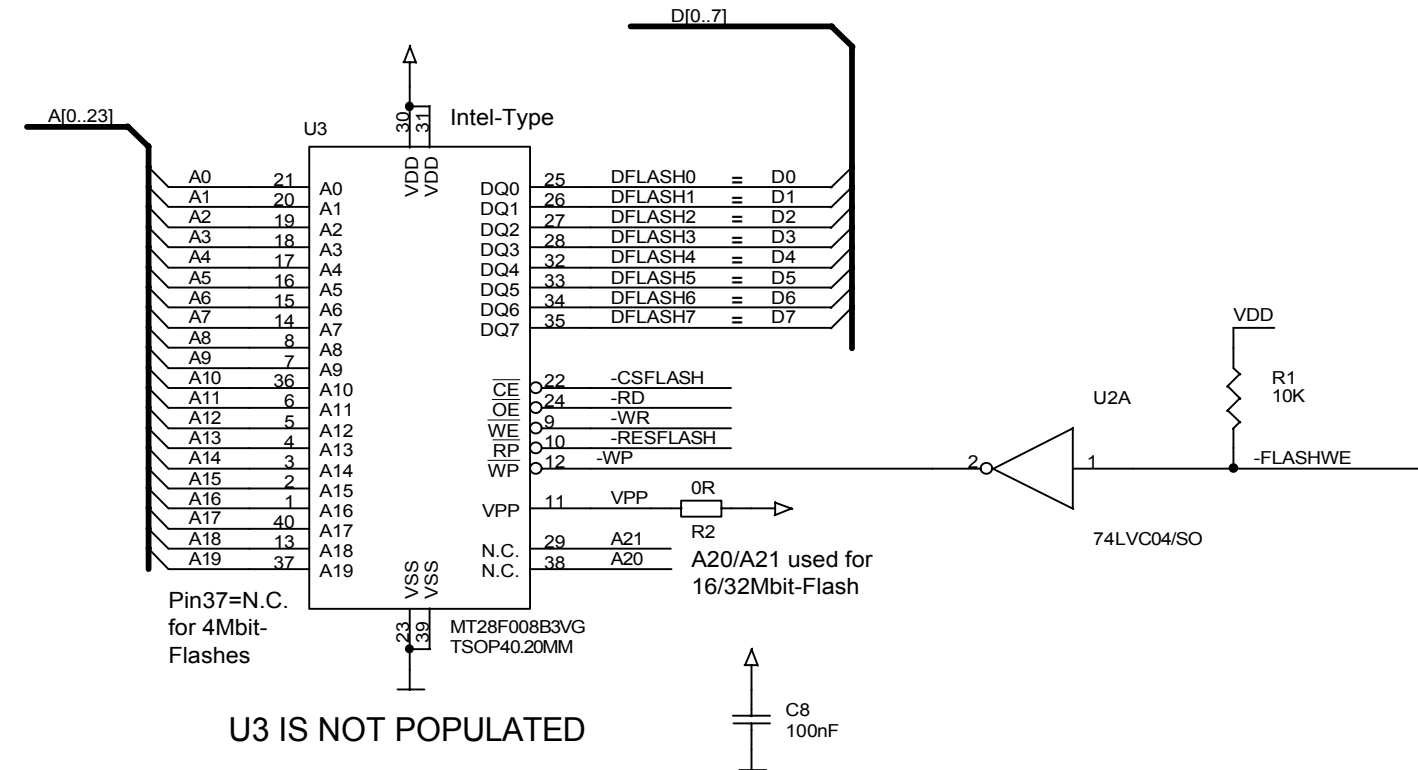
D[0..7]

A[0..23]

U3

30 31

Intel-Type

VDD VDD

A0 21 A0
A1 20 A1
A2 19 A2
A3 18 A3
A4 17 A4
A5 16 A5
A6 15 A6
A7 14 A7
A8 8 A8
A9 7 A9
A10 36 A10
A11 6 A11
A12 5 A12
A13 4 A13
A14 3 A14
A15 2 A15
A16 1 A16
A17 40 A17
A18 13 A18
A19 37 A19

DQ0 25 DFLASH0 = D0
DQ1 26 DFLASH1 = D1
DQ2 27 DFLASH2 = D2
DQ3 28 DFLASH3 = D3
DQ4 32 DFLASH4 = D4
DQ5 33 DFLASH5 = D5
DQ6 34 DFLASH6 = D6
DQ7 35 DFLASH7 = D7

VDD

$\overline{CE}$ 22 -CSFLASH
$\overline{OE}$ 24 -RD
$\overline{WE}$ 9 -WR
$\overline{RP}$ 10 -RESFLASH
$\overline{WP}$ 12 -WP

R1
10K

U2A

2 1 -FLASHWE

VPP 11 VPP 0R
R2

74LVC04/SO

N.C. 29 A21
N.C. 38 A20

A20/A21 used for 16/32Mbit-Flash

VSS VSS

Pin37=N.C. for 4Mbit-Flashes

23 39

MT28F008B3VG
TSOP40.20MM

U3 IS NOT POPULATED

C8
100nF